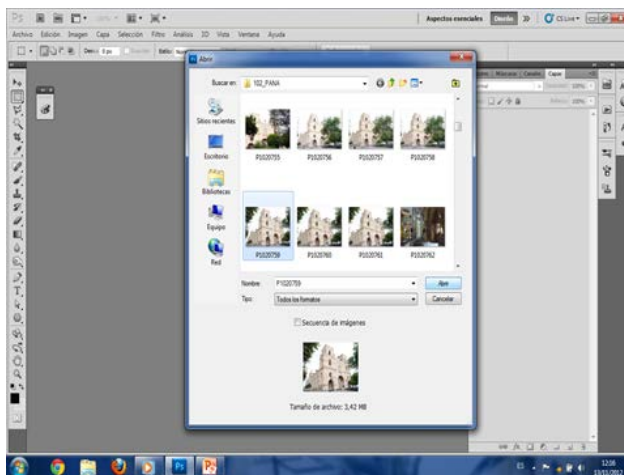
Archivo Edición Imagen Capa Selección Filtro Análisis 3D Vista Ventana Ayuda

Aspectos esenciales Diseño » CS Live

Abrir

Buscar en: 102_PANA

Sitios recientes

Escritorio

Bibliotecas

Equipo

Red

P1020755 P1020756 P1020757 P1020758

P1020759 P1020760 P1020761 P1020762

Nombre: P1020759

Tipo: Todos los formatos

Abrir

Cancelar

Secuencia de imágenes

Tamaño de archivo: 3,42 MB

Capas

12:06
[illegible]